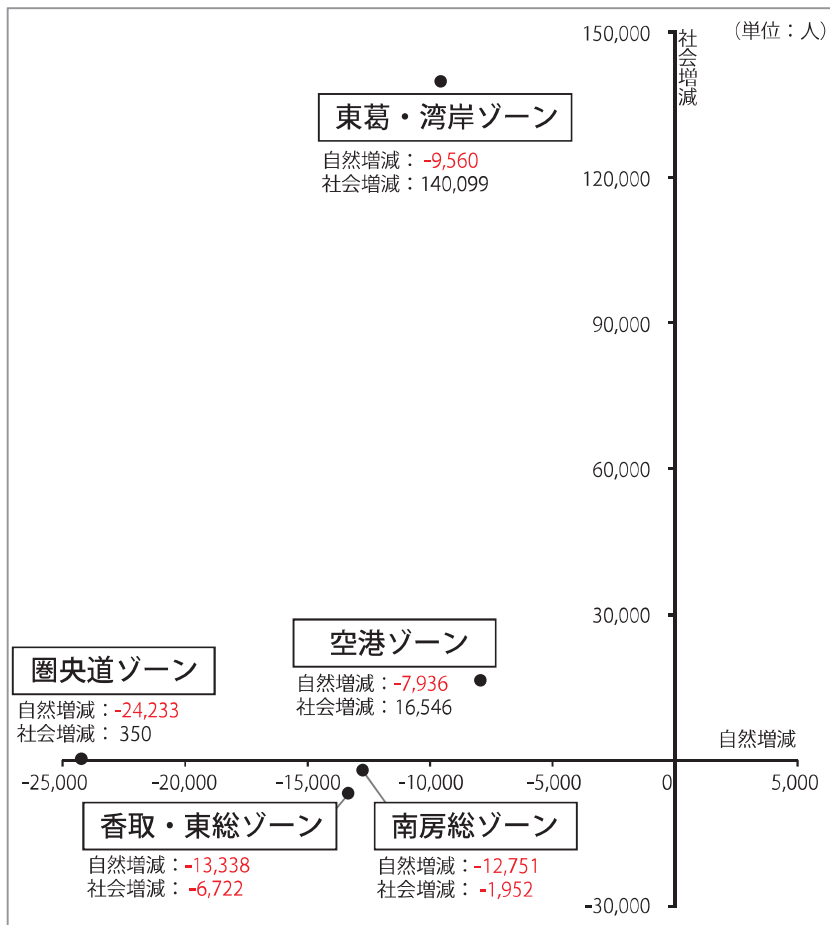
（単位：人）

社会増減

150,000

120,000

90,000

60,000

30,000

-30,000

東葛・湾岸ゾーン
自然増減：-9,560
社会増減：140,099

空港ゾーン
自然増減：-7,936
社会増減：16,546

圏央道ゾーン
自然増減：-24,233
社会増減： 350

自然増減

-25,000 -20,000 -15,000 -10,000 -5,000 0 5,000

香取・東総ゾーン
自然増減：-13,338
社会増減： -6,722

南房総ゾーン
自然増減：-12,751
社会増減： -1,952